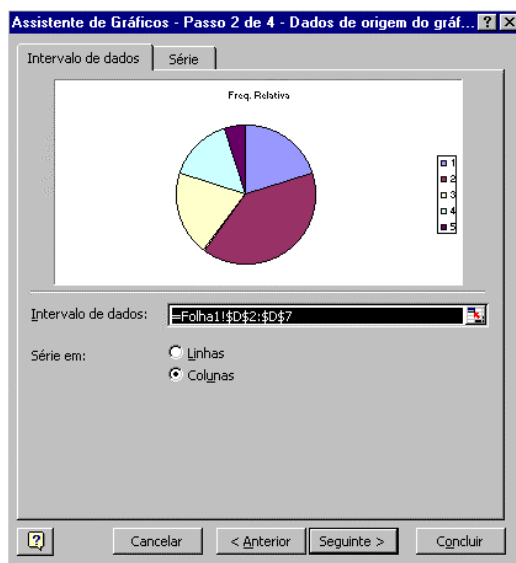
Assistente de Gráficos - Passo 2 de 4 - Dados de origem do gráf...

Intervalo de dados | Série

Freq. Relativa

1
2
3
4
5

Intervalo de dados: =Folha1!$D$2:$D$7

Série em: Linhas
Colunas

Cancelar
< Anterior
Seguinte >
Concluir